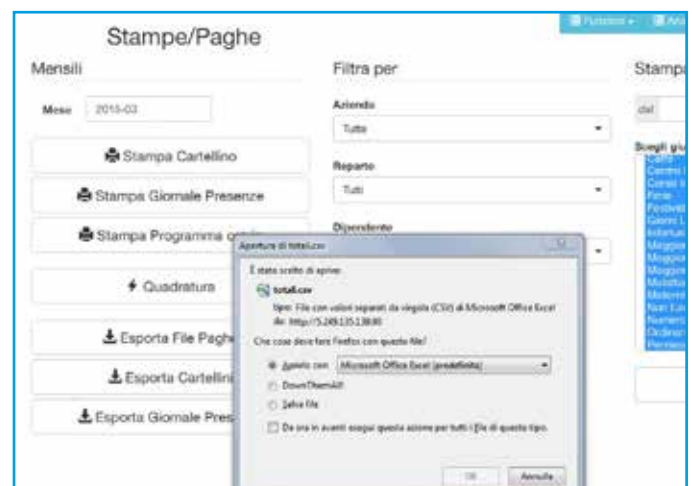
Funzioni ▾ Ana

Stampe/Paghe

Mensili

Mese 2015-03

Stampa Cartellino

Stampa Giornale Presenze

Stampa Programma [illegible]

Quadratura

Esporta File Paghe

Esporta Cartellini

Esporta Giornale Pres

Filtra per

Azienda

Tutte

Reparto

Tutti

Dipendente

Stampa

dal

Scegli giu

Apertura di totali.csv

È stato scelto di aprire:

totali.csv

tipo: File con valori separati da virgola (CSV) di Microsoft Office Excel

da: http://5.249.135.138:80

Che cosa deve fare Firefox con questo file?

Aprirlo con Microsoft Office Excel (predefinita)

DownThemAll!

Salva file

Da ora in avanti esegui questa azione per tutti i file di questo tipo.

OK Annulla